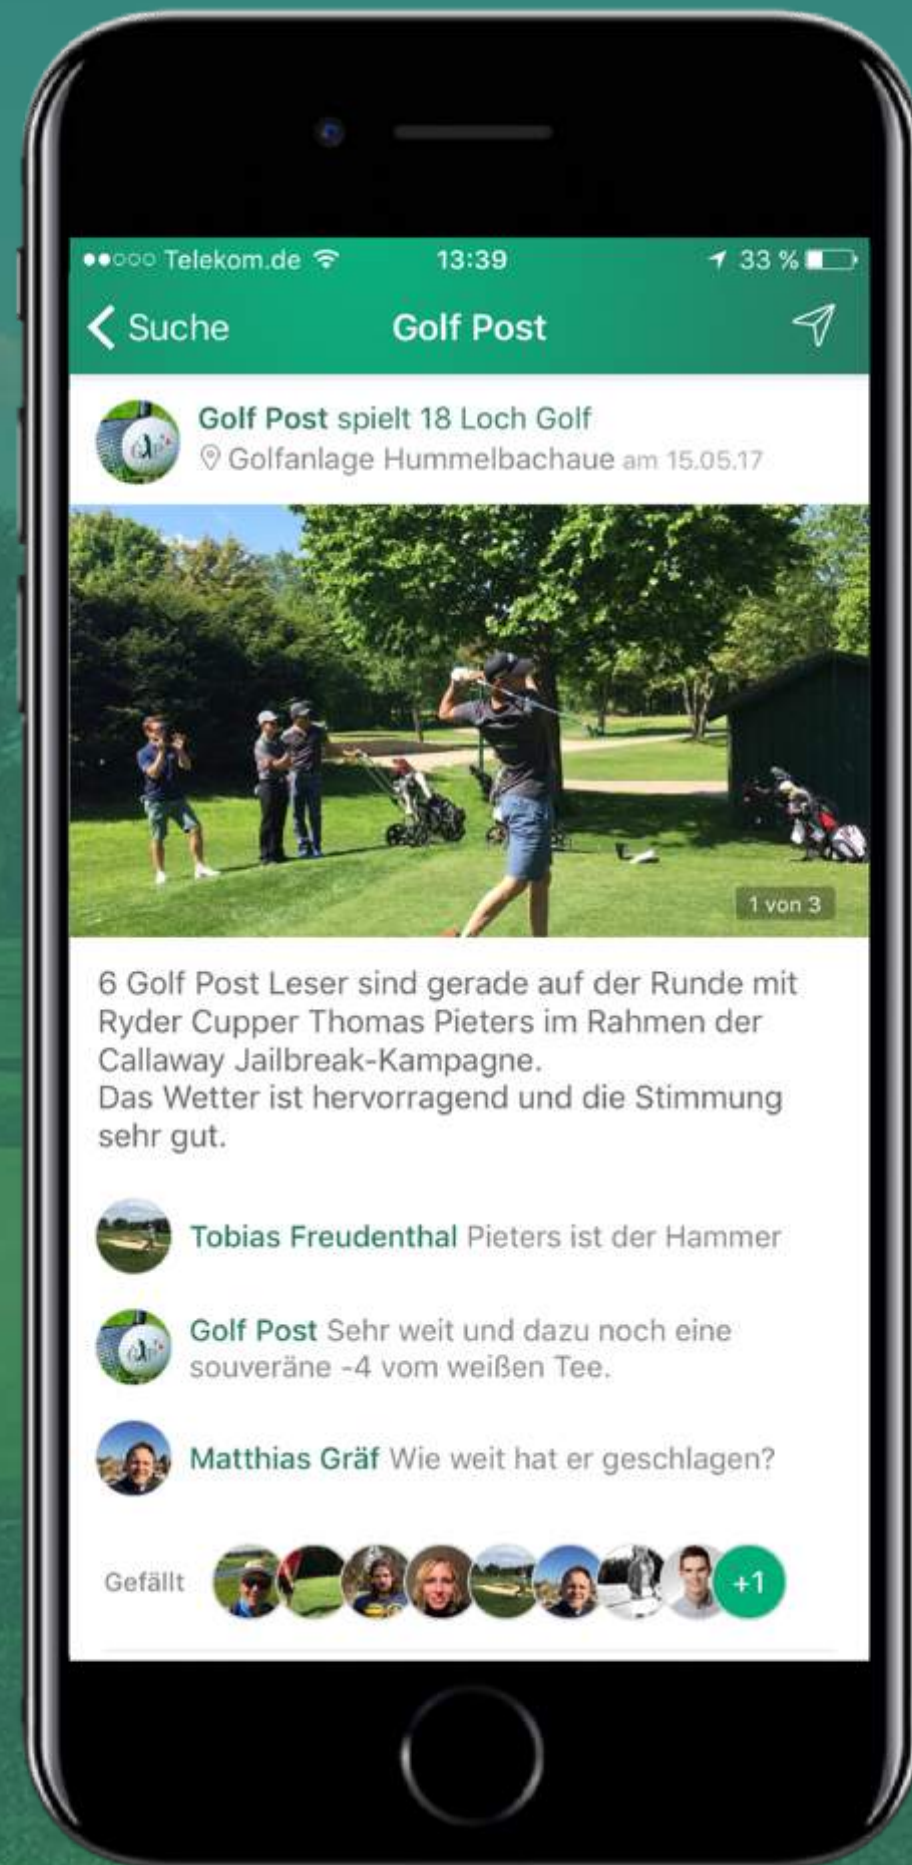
●●○○○ Telekom.de 13:39 33 %

Suche Golf Post

Golf Post spielt 18 Loch Golf
Golfanlage Hummelbachaue am 15.05.17

1 von 3

6 Golf Post Leser sind gerade auf der Runde mit Ryder Cupper Thomas Pieters im Rahmen der Callaway Jailbreak-Kampagne.
Das Wetter ist hervorragend und die Stimmung sehr gut.

Tobias Freudenthal Pieters ist der Hammer

Golf Post Sehr weit und dazu noch eine souveräne -4 vom weißen Tee.

Matthias Gräf Wie weit hat er geschlagen?

Gefällt +1